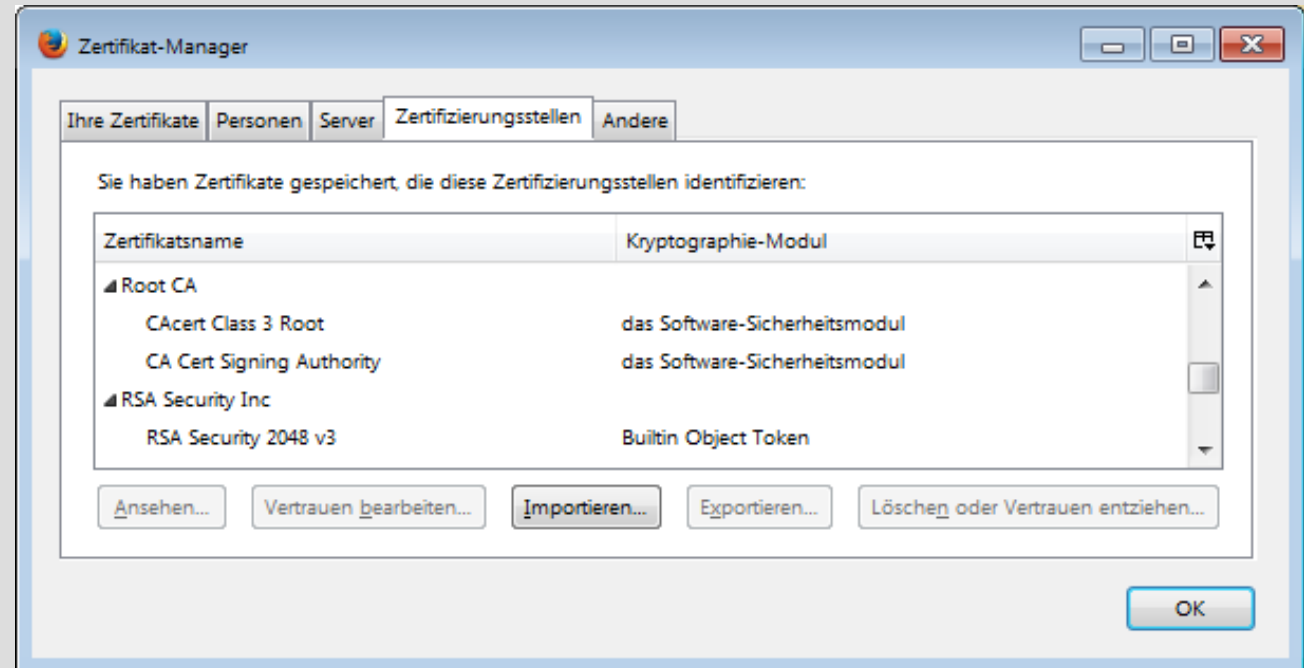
Zertifikat-Manager

Ihre Zertifikate | Personen | Server | Zertifizierungsstellen | Andere

Sie haben Zertifikate gespeichert, die diese Zertifizierungsstellen identifizieren:

| Zertifikatsname | Kryptographie-Modul |
|---|---|
| Root CA | |
| CAcert Class 3 Root | das Software-Sicherheitsmodul |
| CA Cert Signing Authority | das Software-Sicherheitsmodul |
| RSA Security Inc | |
| RSA Security 2048 v3 | Builtin Object Token |

Ansehen... | Vertrauen bearbeiten... | Importieren... | Exportieren... | Löschen oder Vertrauen entziehen...

OK